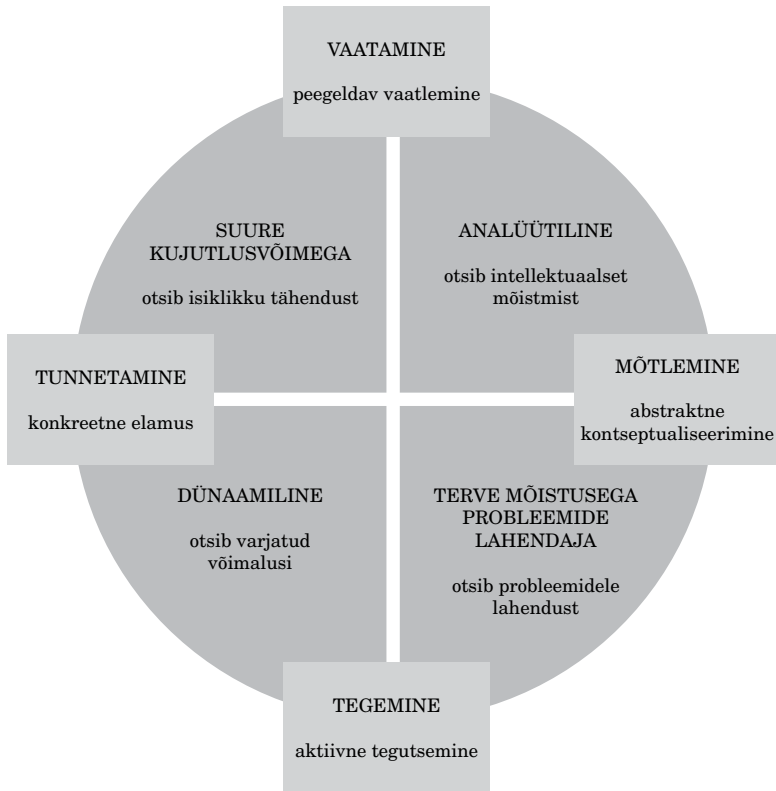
VAATAMINE

peegeldav vaatlemine

SUURE KUJUTLUSVÕIMEGA

otsib isiklikku tähendust

ANALÜÜTILINE

otsib intellektuaalset mõistmist

TUNNETAMINE

konkreetne elamus

MÕTLEMINE

abstraktne kontseptualiseerimine

DÜNAAMILINE

otsib varjatud võimalusi

TERVE MÕISTUSEGA PROBLEEMIDE LAHENDAJA

otsib probleemidele lahendust

TEGEMINE

aktiivne tegutsemine